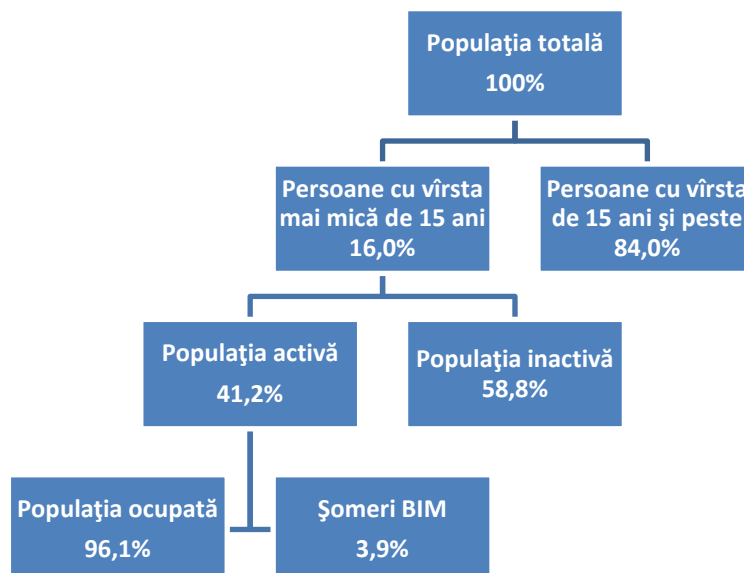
Populaţia totală
100%

Persoane cu vîrsta mai mică de 15 ani
16,0%

Persoane cu vîrsta de 15 ani şi peste
84,0%

Populaţia activă
41,2%

Populaţia inactivă
58,8%

Populaţia ocupată
96,1%

Şomeri BIM
3,9%